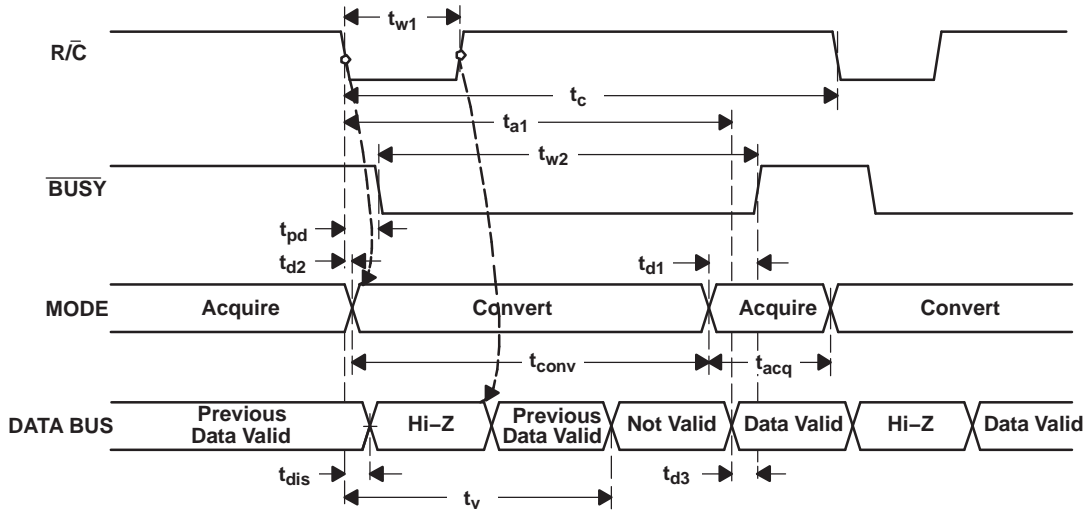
$t_{w1}$

R/$\overline{C}$

$t_c$

$t_{a1}$

$t_{w2}$

$\overline{BUSY}$

$t_{pd}$

$t_{d2}$

$t_{d1}$

MODE

Acquire

Convert

Acquire

Convert

$t_{conv}$

$t_{acq}$

DATA BUS

Previous Data Valid

Hi–Z

Previous Data Valid

Not Valid

Data Valid

Hi–Z

Data Valid

$t_{dis}$

$t_{d3}$

$t_v$